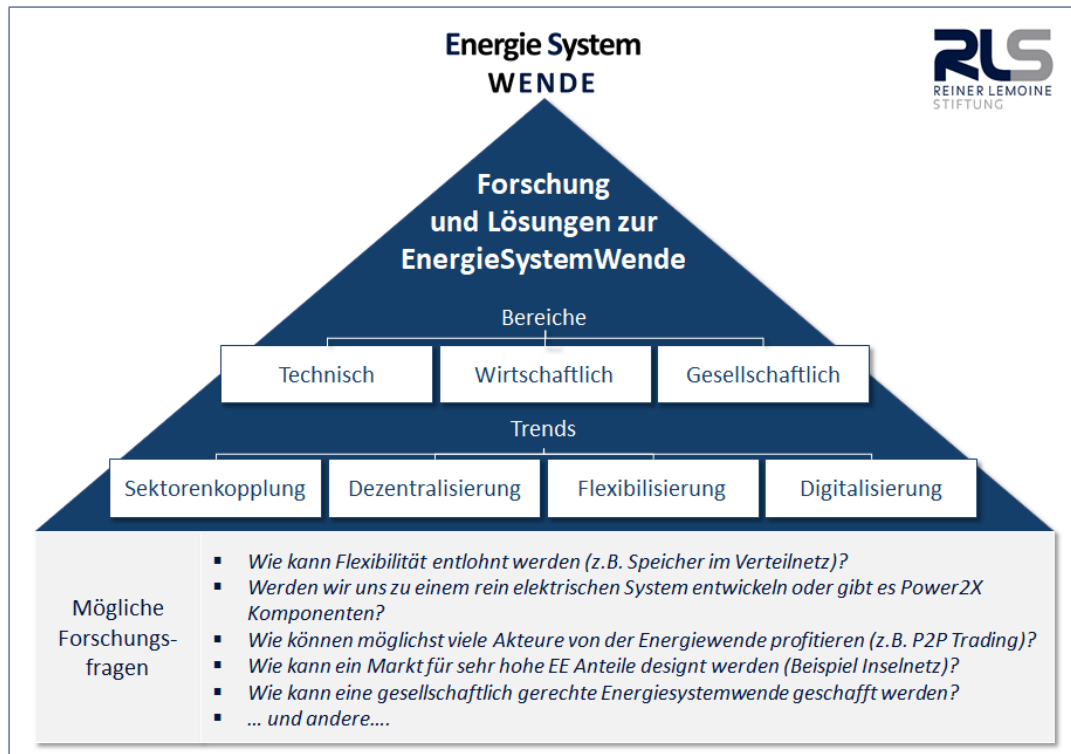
Energie System
WENDE

RLS
REINER LEMOINE
STIFTUNG

Forschung und Lösungen zur EnergieSystemWende

Bereiche

Technisch

Wirtschaftlich

Gesellschaftlich

Trends

Sektorenkopplung

Dezentralisierung

Flexibilisierung

Digitalisierung

Mögliche Forschungsfragen

- Wie kann Flexibilität entlohnt werden (z.B. Speicher im Verteilnetz)?
- Werden wir uns zu einem rein elektrischen System entwickeln oder gibt es Power2X Komponenten?
- Wie können möglichst viele Akteure von der Energiewende profitieren (z.B. P2P Trading)?
- Wie kann ein Markt für sehr hohe EE Anteile designt werden (Beispiel Inselnetz)?
- Wie kann eine gesellschaftlich gerechte Energiesystemwende geschafft werden?
- … und andere….